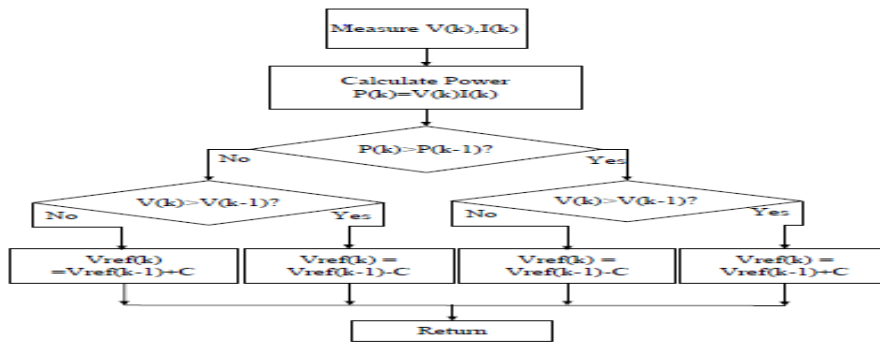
Measure V(k),I(k)

Calculate Power
P(k)=V(k)I(k)

P(k)>P(k-1)?

No

Yes

V(k)>V(k-1)?

No

Yes

V(k)>V(k-1)?

No

Yes

Vref(k) =Vref(k-1)+C

Vref(k) = Vref(k-1)-C

Vref(k) = Vref(k-1)-C

Vref(k) = Vref(k-1)+C

Return